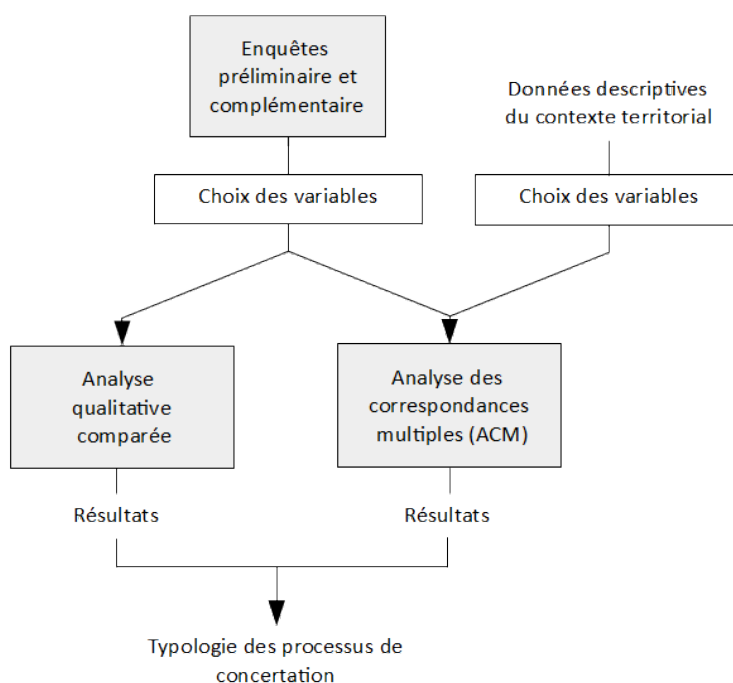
Enquêtes préliminaire et complémentaire

Données descriptives du contexte territorial

Choix des variables

Choix des variables

Analyse qualitative comparée

Analyse des correspondances multiples (ACM)

Résultats

Résultats

Typologie des processus de concertation